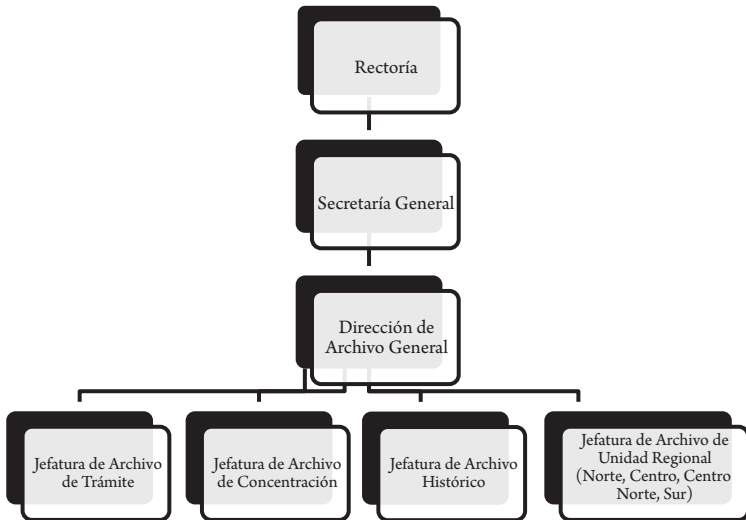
Rectoría

Secretaría General

Dirección de Archivo General

Jefatura de Archivo de Trámite

Jefatura de Archivo de Concentración

Jefatura de Archivo Histórico

Jefatura de Archivo de Unidad Regional (Norte, Centro, Centro Norte, Sur)